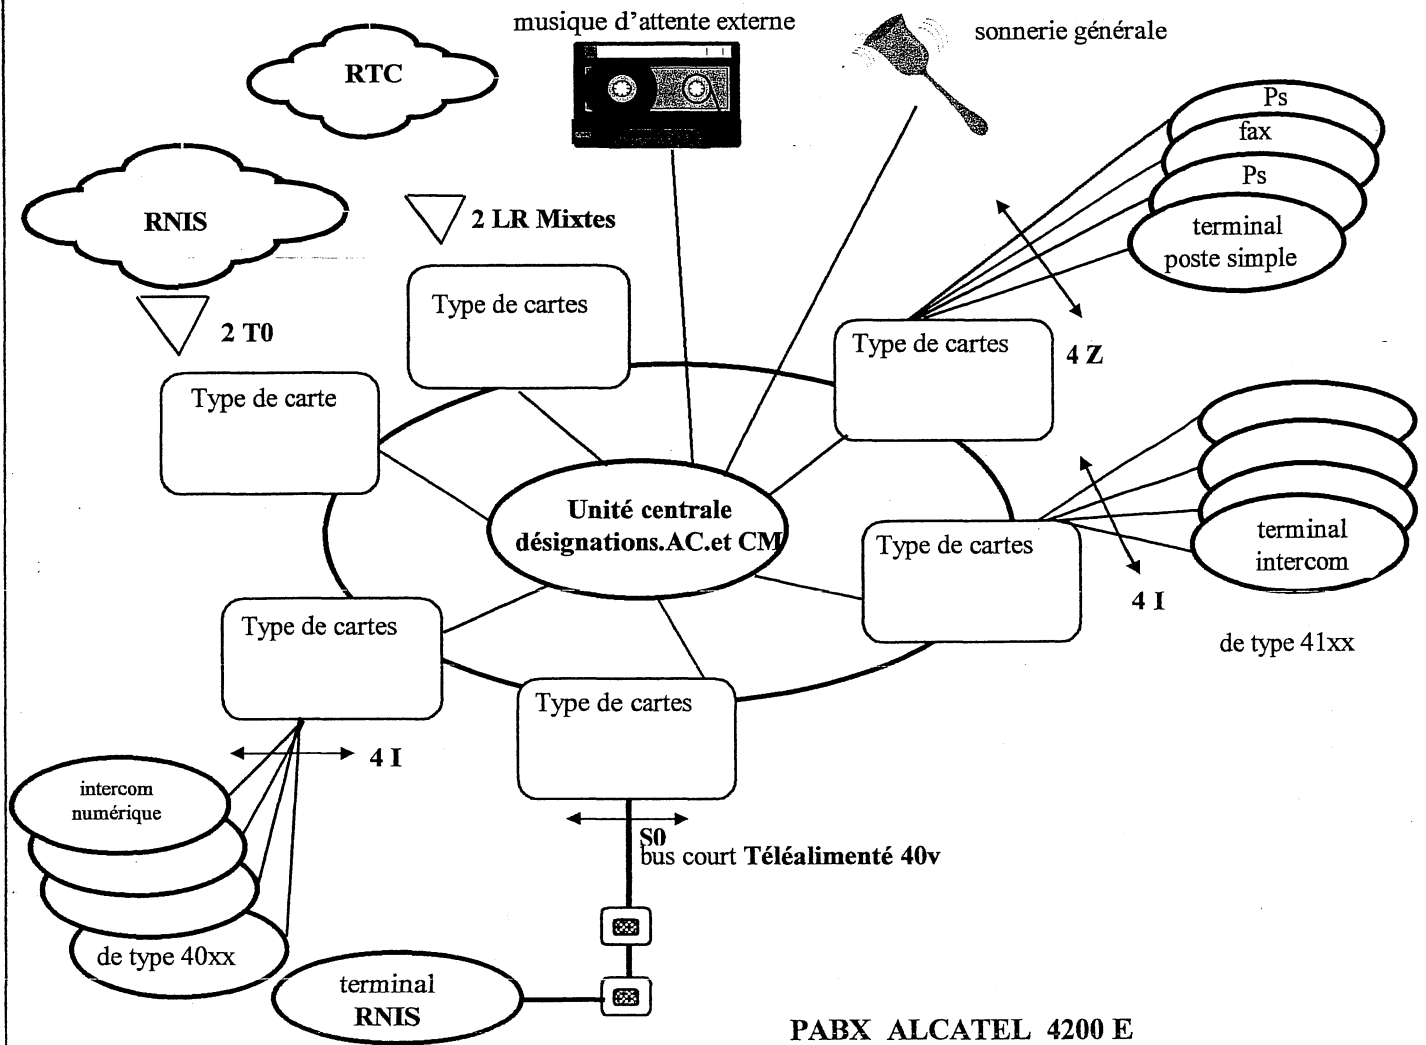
musique d'attente externe

sonnerie générale

RTC

RNIS

2 LR Mixtes

2 T0

Type de cartes

Type de carte

Ps

fax

Ps

terminal poste simple

Type de cartes

4 Z

Unité centrale désignations.AC.et CM

Type de cartes

terminal intercom

4 I

de type 41xx

Type de cartes

Type de cartes

4 I

intercom numérique

de type 40xx

S0
bus court **Téléalimenté 40v**

terminal
RNIS

PABX ALCATEL 4200 E